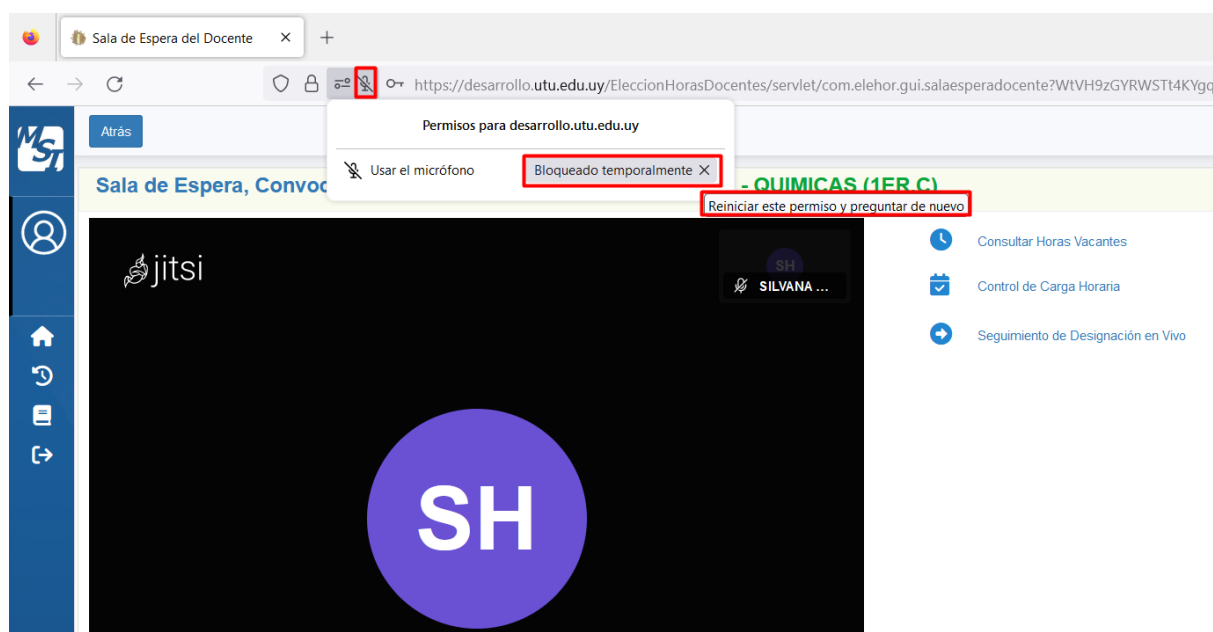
Sala de Espera del Docente ×

https://desarrollo.utu.edu.uy/EleccionHorasDocentes/servlet/com.elehor.gui.salaesperadocente?WtVH9zGYRWSTt4KYg

Atrás

Permisos para desarrollo.utu.edu.uy

Usar el micrófono Bloqueado temporalmente ×

Reiniciar este permiso y preguntar de nuevo

Sala de Espera, Convoc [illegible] - QUIMICAS (1ER C)

jitsi

SH

SILVANA ...

SH

Consultar Horas Vacantes

Control de Carga Horaria

Seguimiento de Designación en Vivo